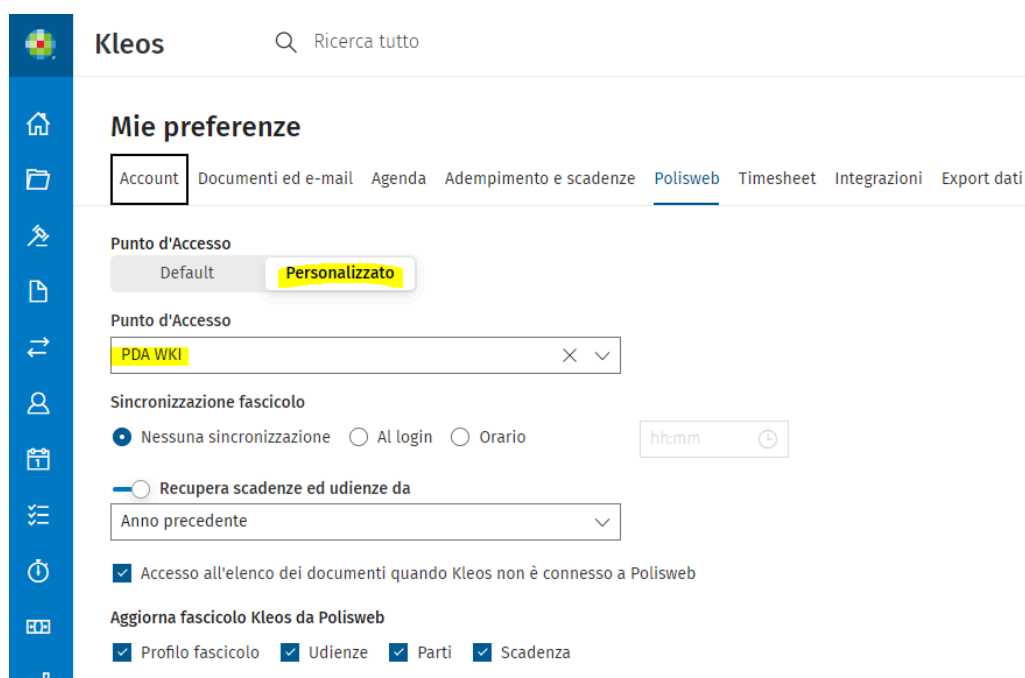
Kleos

Ricerca tutto

Mie preferenze

Account Documenti ed e-mail Agenda Adempimento e scadenze Polisweb Timesheet Integrazioni Export dati

Punto d'Accesso

Default Personalizzato

Punto d'Accesso

PDA WKI

Sincronizzazione fascicolo

Nessuna sincronizzazione Al login Orario

hh:mm

Recupera scadenze ed udienze da

Anno precedente

Accesso all'elenco dei documenti quando Kleos non è connesso a Polisweb

Aggiorna fascicolo Kleos da Polisweb

Profilo fascicolo Udienze Parti Scadenza